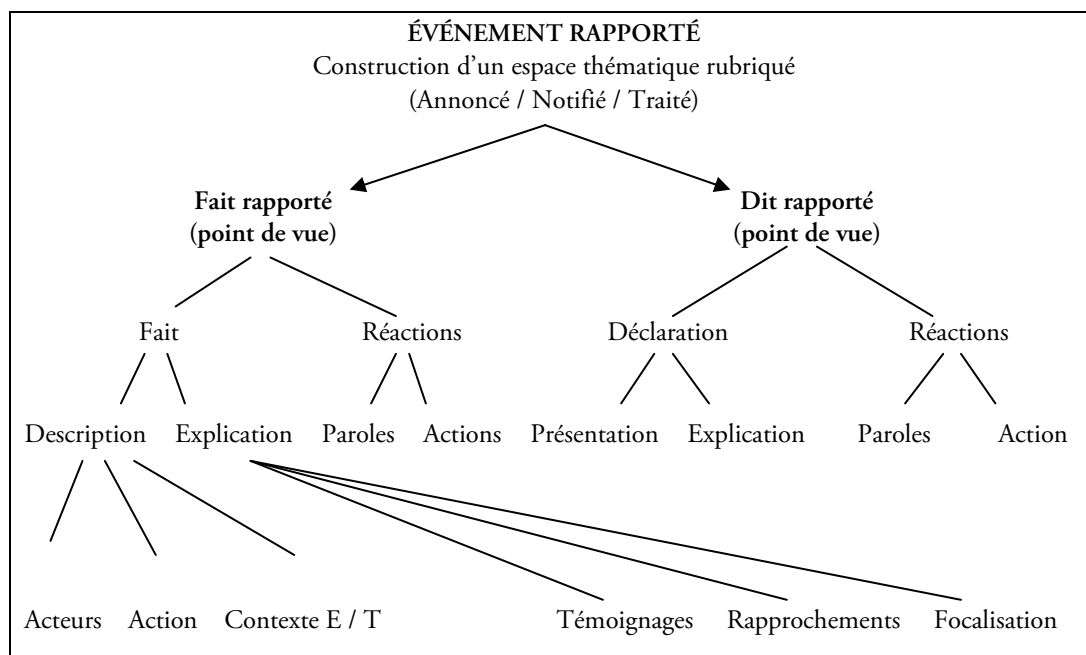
**ÉVÉNEMENT RAPPORTÉ**
Construction d'un espace thématique rubriqué
(Annoncé / Notifié / Traité)

**Fait rapporté (point de vue)**

**Dit rapporté (point de vue)**

Fait

Réactions

Déclaration

Réactions

Description

Explication

Paroles

Actions

Présentation

Explication

Paroles

Action

Acteurs

Action

Contexte E / T

Témoignages

Rapprochements

Focalisation